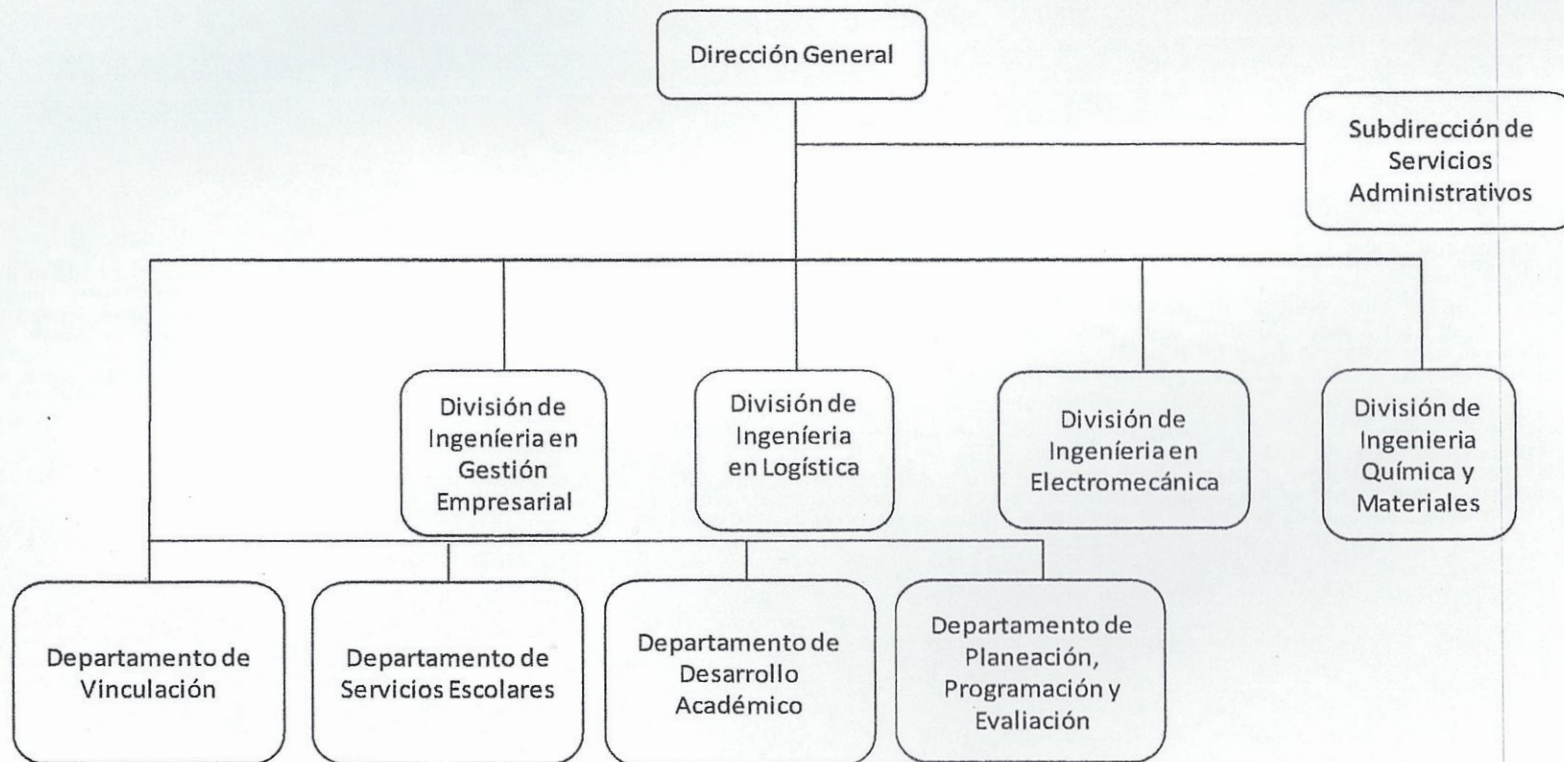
Dirección General

Subdirección de Servicios Administrativos

División de Ingeníeria en Gestión Empresarial

División de Ingeníeria en Logística

División de Ingeníeria en Electromecánica

División de Ingenieria Química y Materiales

Departamento de Vinculación

Departamento de Servicios Escolares

Departamento de Desarrollo Académico

Departamento de Planeación, Programación y Evaliación